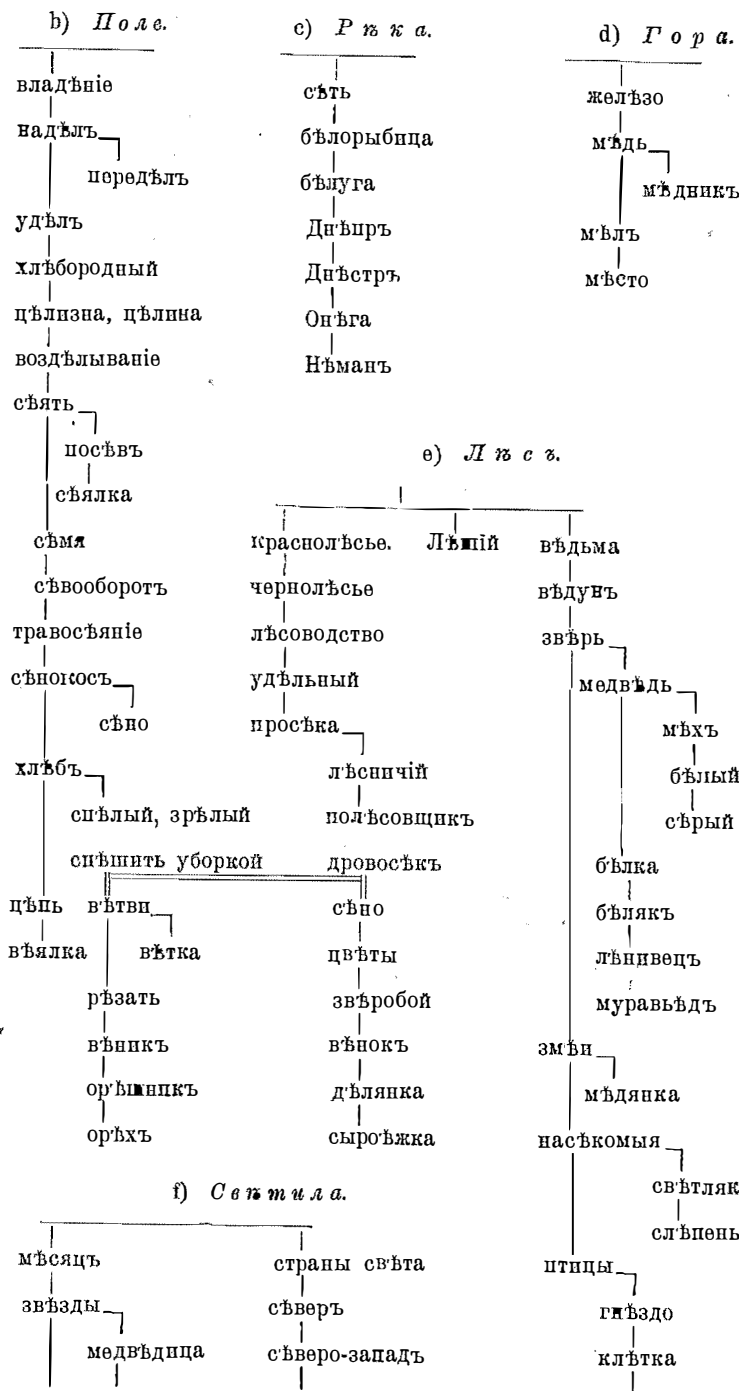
b) *Поле.*

владѣніе
надѣлъ
передѣлъ
удѣлъ
хлѣбородный
цѣлизна, цѣлина
воздѣлываніе
сѣять
посѣвъ
сѣялка
сѣмя
сѣвооборотъ
травосѣяніе
сѣнокосъ
сѣно
хлѣбъ
спѣлый, зрѣлый
спѣшить уборкой
цѣпь
вѣялка
вѣтви
вѣтка
рѣзать
вѣникъ
орѣшникъ
орѣхъ

c) *Рѣка.*

сѣть
бѣлорыбица
бѣлуга
Днѣпръ
Днѣстръ
Онѣга
Нѣманъ

d) *Гора.*

желѣзо
мѣдь
мѣдникъ
мѣлъ
мѣсто

e) *Лѣсъ.*

краснолѣсье
чернолѣсье
лѣсоводство
удѣльный
просѣка
лѣсничій
полѣсовщикъ
дровосѣкъ
сѣно
цвѣты
звѣробой
вѣнокъ
дѣлянка
сыроѣжка

Лѣшій

вѣдьма
вѣдунъ
звѣрь
медвѣдь
мѣхъ
бѣлый
сѣрый
бѣлка
бѣлякъ
лѣнивецъ
муравьѣдъ
змѣи
мѣдянка
насѣкомыя
свѣтлякъ
слѣпень
птицы
гнѣздо
клѣтка

f) *Свѣтила.*

мѣсяцъ
звѣзды
медвѣдица

страны свѣта
сѣверъ
сѣверо-западъ